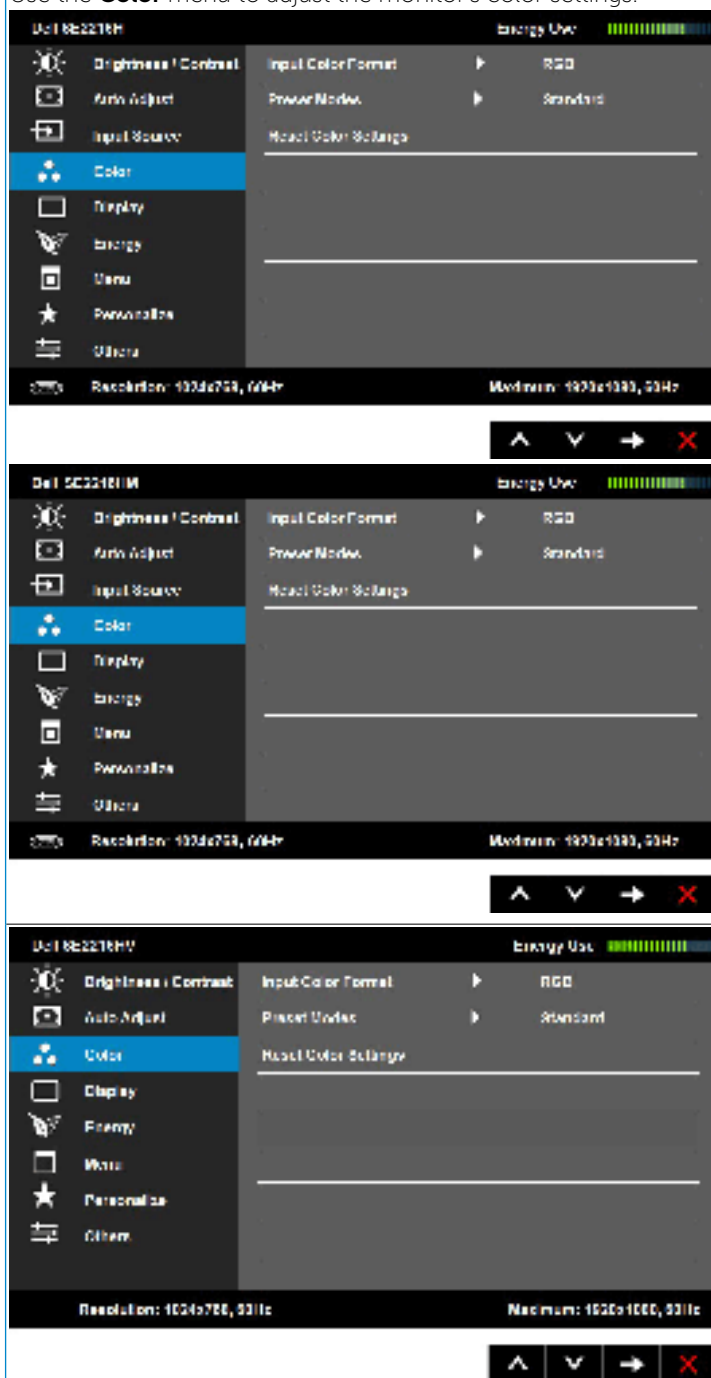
Use the **Color** menu to adjust the monitor's color settings.

Dell SE2216H
Energy Use

Brightness / Contrast
Auto Adjust
Input Source
Color
Display
Energy
Menu
Personalize
Others

Input Color Format
RGB
Preset Modes
Standard
Reset Color Settings

Resolution: 1024x768, 60Hz
Maximum: 1920x1080, 60Hz

Dell SE2216HM
Energy Use

Brightness / Contrast
Auto Adjust
Input Source
Color
Display
Energy
Menu
Personalize
Others

Input Color Format
RGB
Preset Modes
Standard
Reset Color Settings

Resolution: 1024x768, 60Hz
Maximum: 1920x1080, 60Hz

Dell SE2216HV
Energy Use

Brightness / Contrast
Auto Adjust
Color
Display
Energy
Menu
Personalize
Others

Input Color Format
RGB
Preset Modes
Standard
Reset Color Settings

Resolution: 1024x768, 60Hz
Maximum: 1920x1080, 60Hz